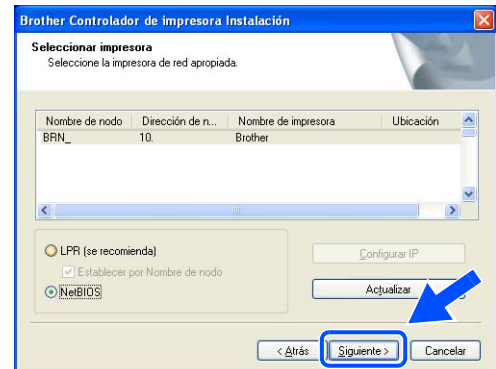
Brother Controlador de impresora Instalación

Seleccionar impresora
Seleccione la impresora de red apropiada.

| Nombre de nodo | Dirección de n... | Nombre de impresora | Ubicación |
|---|---|---|---|
| BRN_ | 10. | Brother | |

LPR (se recomienda)
Establecer por Nombre de nodo
NetBIOS

Configurar IP
Actualizar

< Atrás
Siguiente >
Cancelar